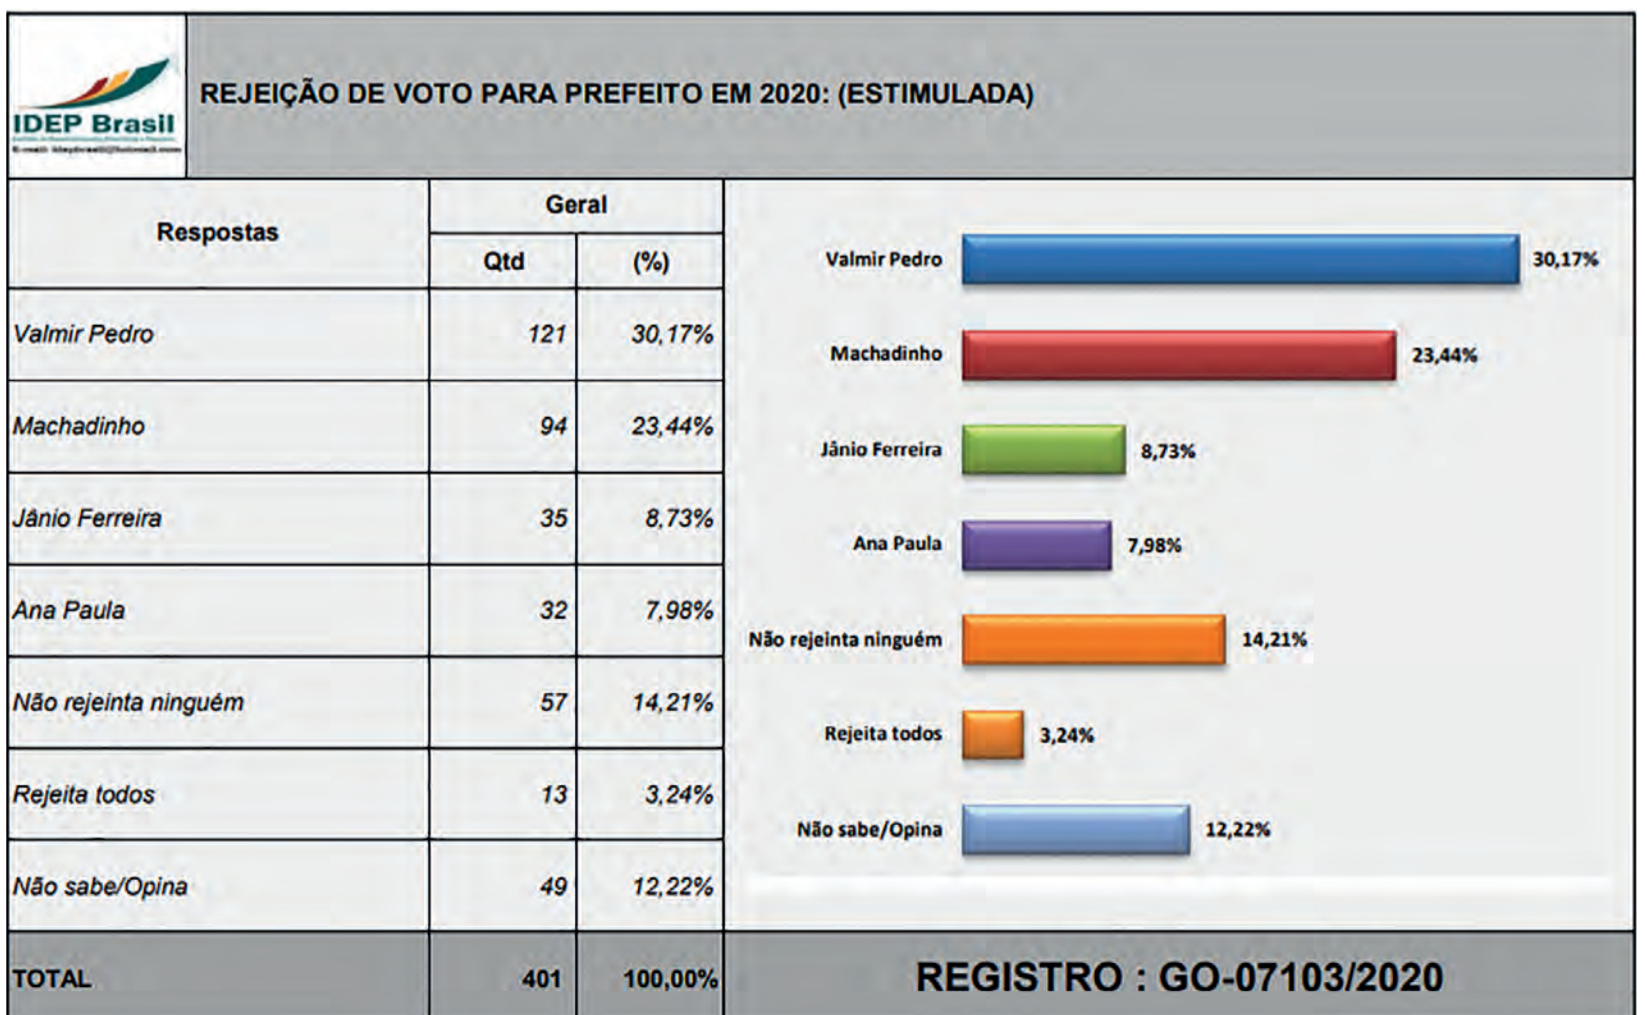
IDEP Brasil
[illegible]

REJEIÇÃO DE VOTO PARA PREFEITO EM 2020: (ESTIMULADA)

| Respostas | Geral Qtd | Geral (%) |
|---|---|---|
| Valmir Pedro | 121 | 30,17% |
| Machadinho | 94 | 23,44% |
| Jânio Ferreira | 35 | 8,73% |
| Ana Paula | 32 | 7,98% |
| Não rejeinta ninguém | 57 | 14,21% |
| Rejeita todos | 13 | 3,24% |
| Não sabe/Opina | 49 | 12,22% |
| TOTAL | 401 | 100,00% |

Valmir Pedro 30,17%
Machadinho 23,44%
Jânio Ferreira 8,73%
Ana Paula 7,98%
Não rejeinta ninguém 14,21%
Rejeita todos 3,24%
Não sabe/Opina 12,22%

REGISTRO : GO-07103/2020